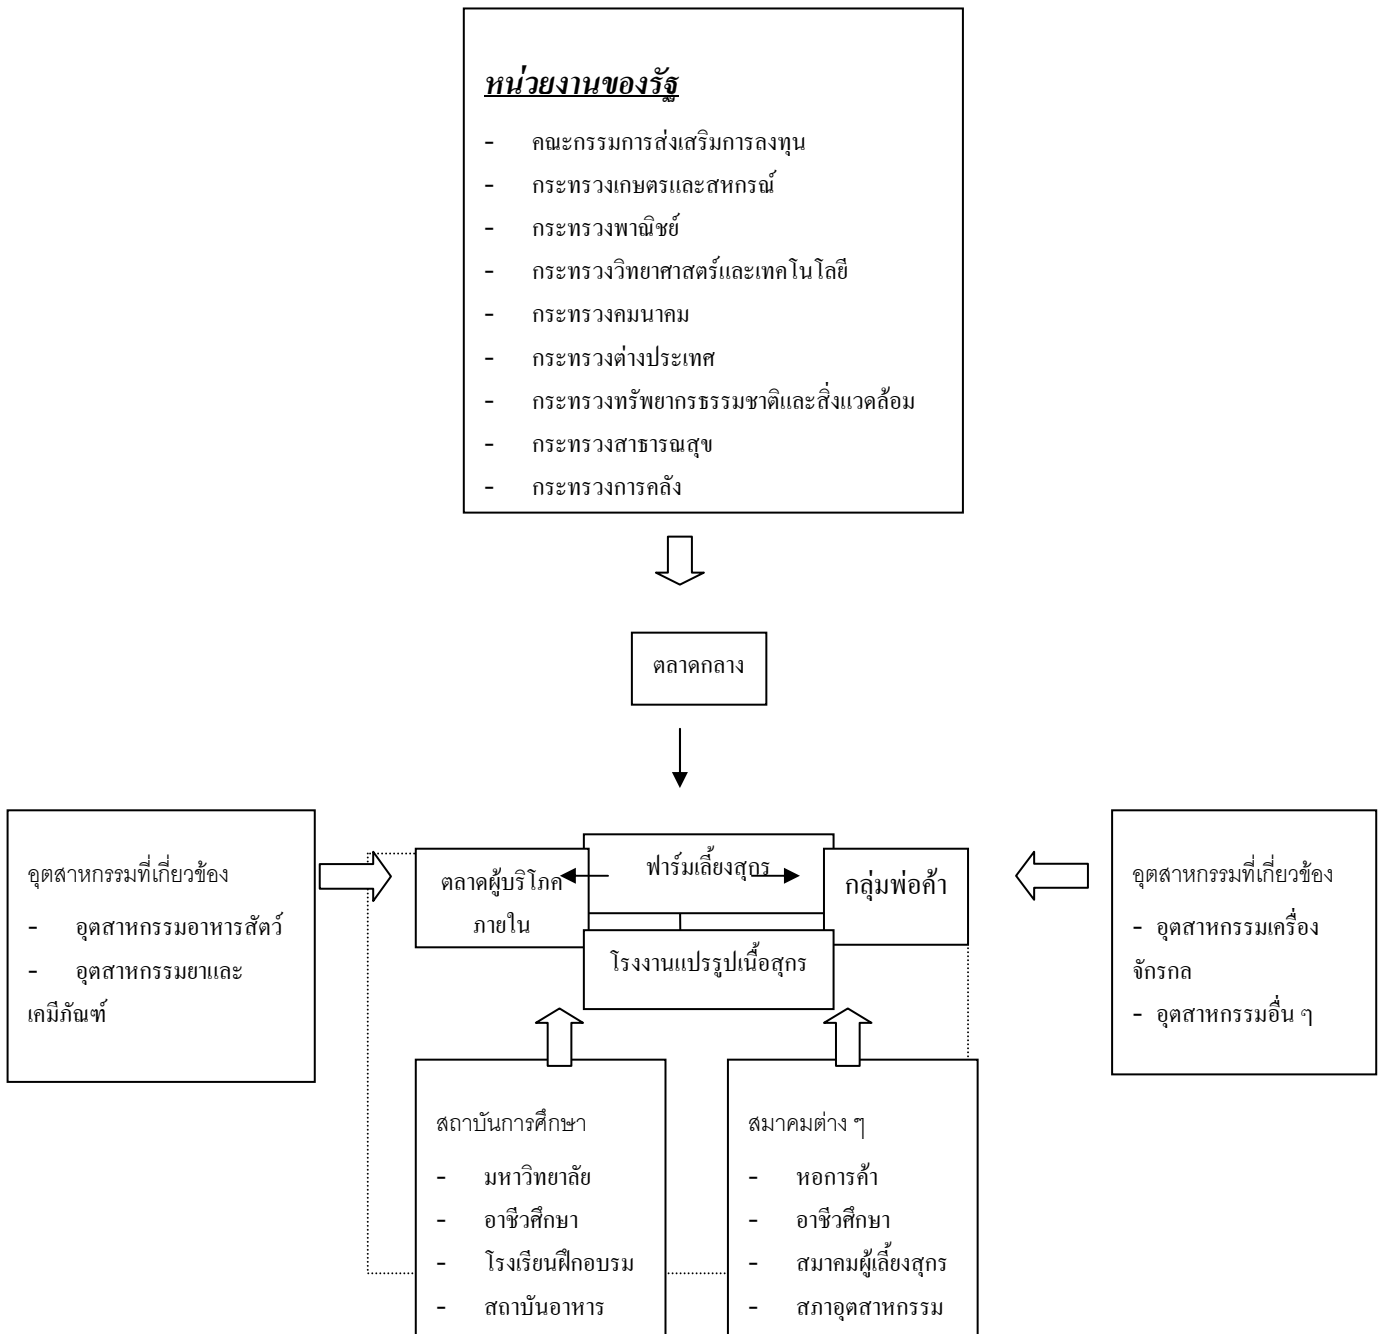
หน่วยงานของรัฐ

- คณะกรรมการส่งเสริมการลงทุน
- กระทรวงเกษตรและสหกรณ์
- กระทรวงพาณิชย์
- กระทรวงวิทยาศาสตร์และเทคโนโลยี
- กระทรวงคมนาคม
- กระทรวงต่างประเทศ
- กระทรวงทรัพยากรธรรมชาติและสิ่งแวดล้อม
- กระทรวงสาธารณสุข
- กระทรวงการคลัง

ตลาดกลาง

อุตสาหกรรมที่เกี่ยวข้อง
- อุตสาหกรรมอาหารสัตว์
- อุตสาหกรรมยาและเคมีภัณฑ์

ตลาดผู้บริโภคภายใน

ฟาร์มเลี้ยงสุกร

กลุ่มพ่อค้า

โรงงานแปรรูปเนื้อสุกร

อุตสาหกรรมที่เกี่ยวข้อง
- อุตสาหกรรมเครื่องจักรกล
- อุตสาหกรรมอื่น ๆ

สถาบันการศึกษา
- มหาวิทยาลัย
- อาชีวศึกษา
- โรงเรียนฝึกอบรม
- สถาบันอาหาร

สมาคมต่าง ๆ
- หอการค้า
- อาชีวศึกษา
- สมาคมผู้เลี้ยงสุกร
- สภาอุตสาหกรรม